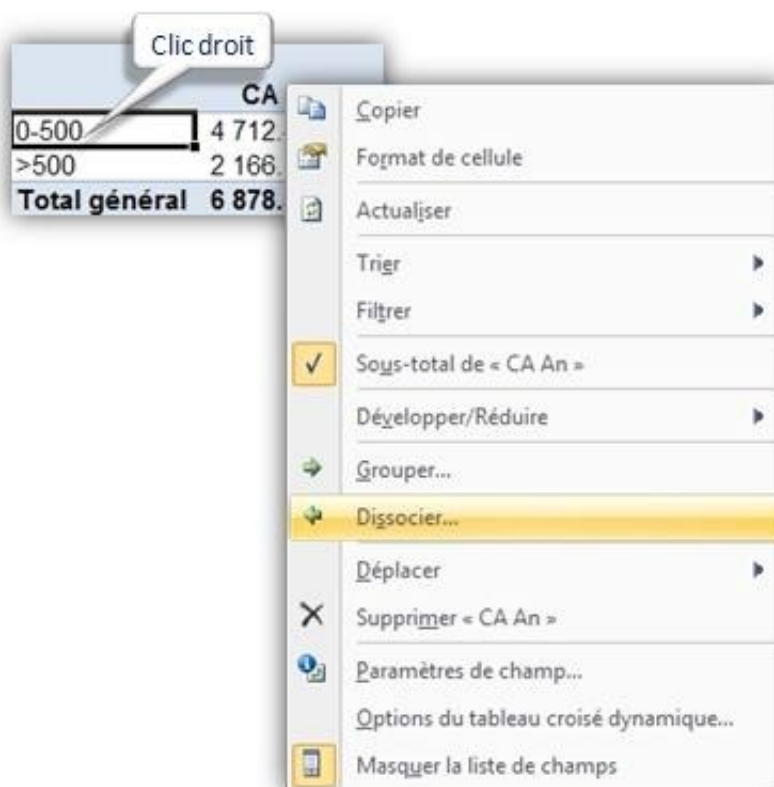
Clic droit

| | CA |
|---|---|
| 0-500 | 4 712. |
| >500 | 2 166. |
| Total général | 6 878. |

Copier
Format de cellule
Actualiser
Trier
Filtrer
Sous-total de « CA An »
Développer/Réduire
Grouper...
Dissocier...
Déplacer
Supprimer « CA An »
Paramètres de champ...
Options du tableau croisé dynamique...
Masquer la liste de champs